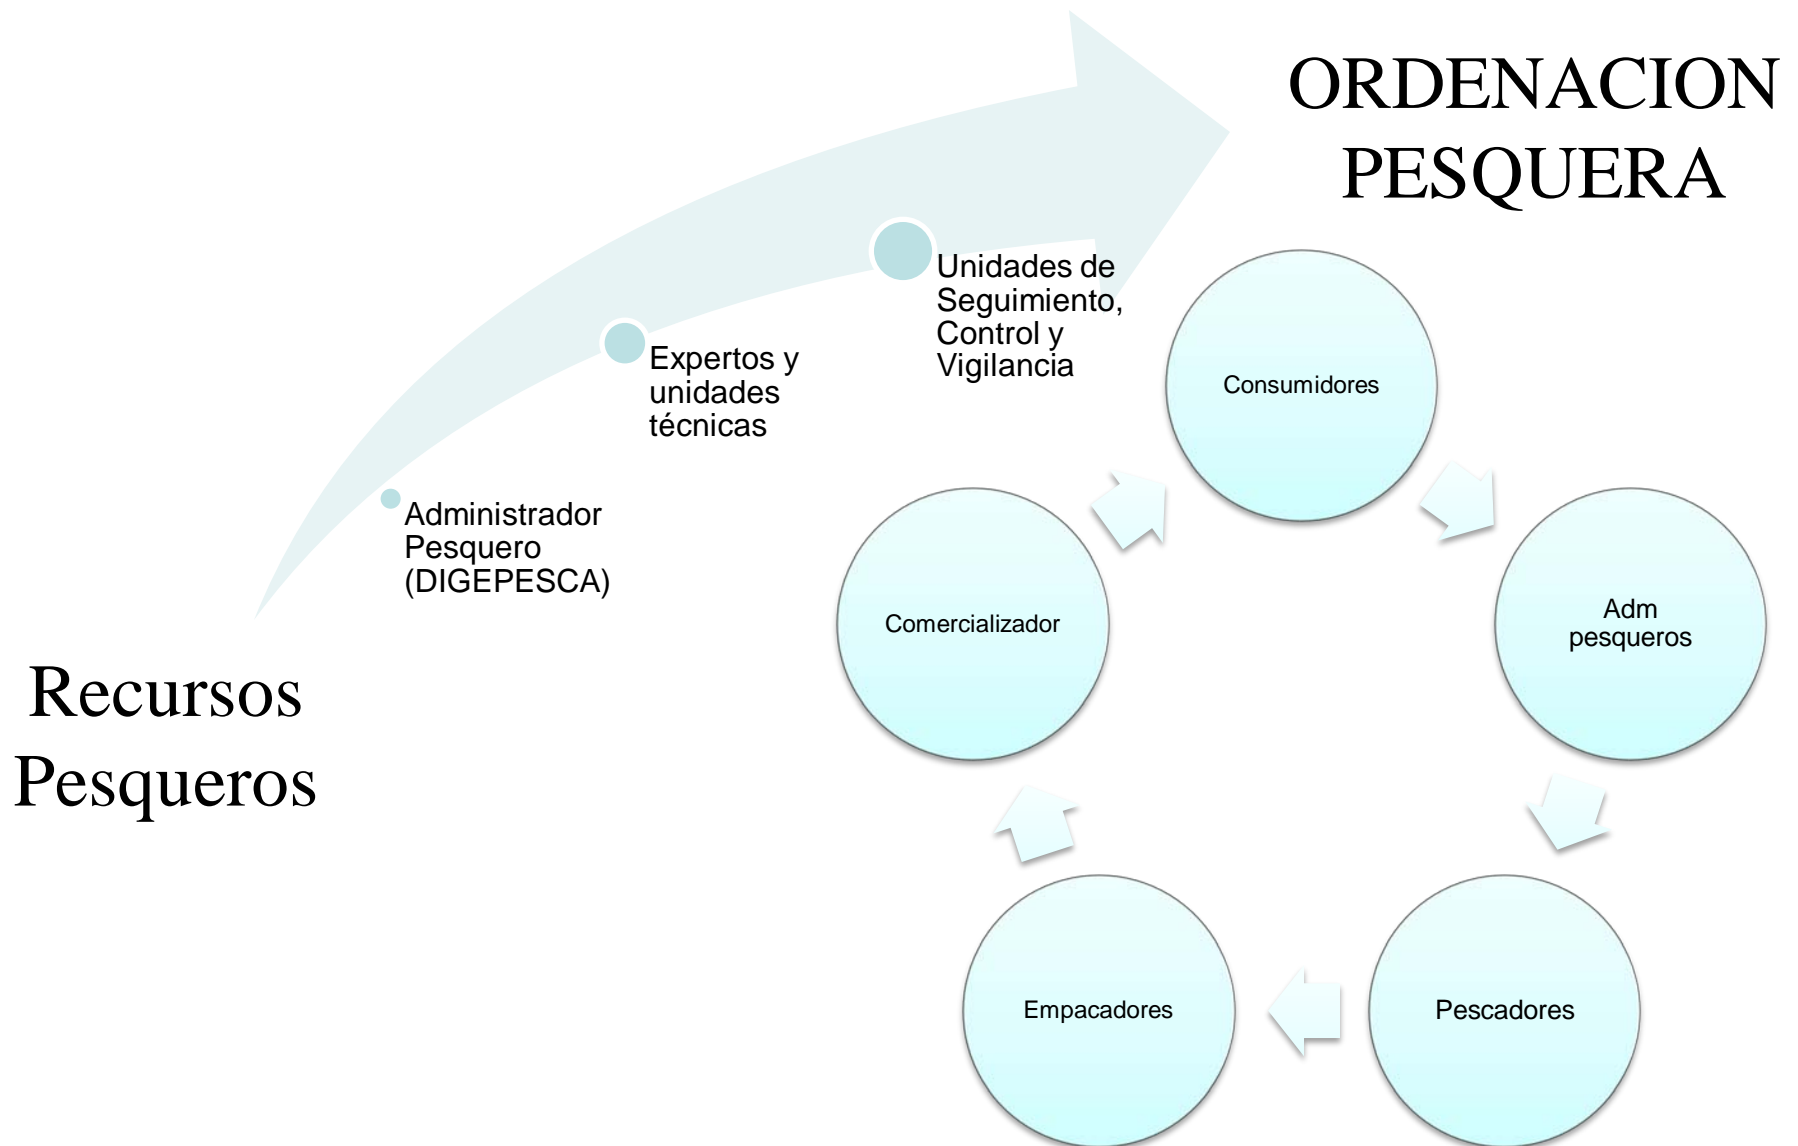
ORDENACION PESQUERA

Recursos Pesqueros

Administrador Pesquero (DIGEPESCA)

Expertos y unidades técnicas

Unidades de Seguimiento, Control y Vigilancia

Consumidores

Adm pesqueros

Pescadores

Empacadores

Comercializador